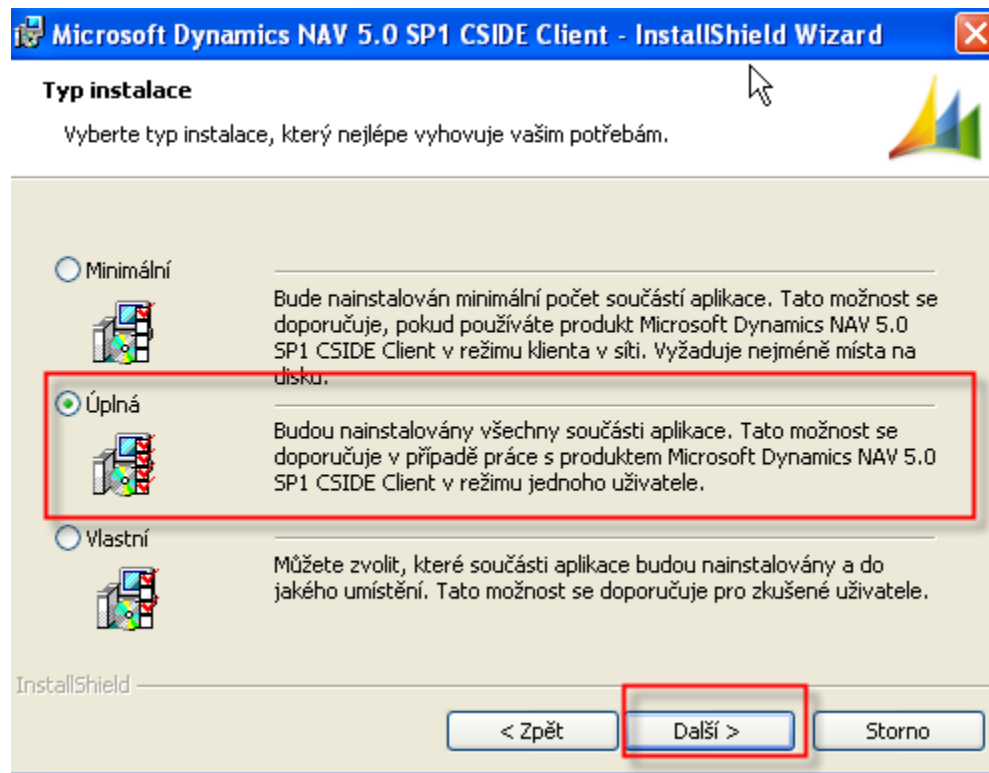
Microsoft Dynamics NAV 5.0 SP1 CSIDE Client - InstallShield Wizard

Typ instalace

Vyberte typ instalace, který nejlépe vyhovuje vašim potřebám.

Minimální

Bude nainstalován minimální počet součástí aplikace. Tato možnost se doporučuje, pokud používáte produkt Microsoft Dynamics NAV 5.0 SP1 CSIDE Client v režimu klienta v síti. Vyžaduje nejméně místa na disku.

Úplná

Budou nainstalovány všechny součásti aplikace. Tato možnost se doporučuje v případě práce s produktem Microsoft Dynamics NAV 5.0 SP1 CSIDE Client v režimu jednoho uživatele.

Vlastní

Můžete zvolit, které součásti aplikace budou nainstalovány a do jakého umístění. Tato možnost se doporučuje pro zkušené uživatele.

InstallShield

< Zpět

Další >

Storno